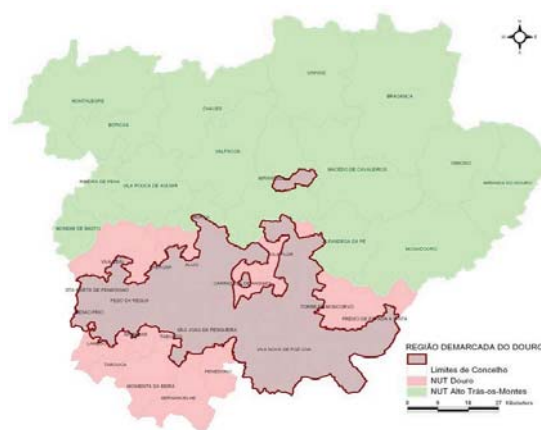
VINHAIS

BRAGANÇA

MONTALEGRE

CHAVES

BOTICAS

VALPAÇOS

MACEDO DE CAVALEIROS

VIMIOSO

MIRANDA DO DOURO

RIBEIRA DE PENA

VILA POUCA DE AGUIAR

MIRANDELA

MONDIM DE BASTO

ALFÂNDEGA DA FÉ

MOGADOURO

PESO DA RÉGUA

TORRE DE MONCORVO

FREIXO DE ESPADA À CINTA

SÃO JOÃO DA PESQUEIRA

VILA NOVA DE FOZ CÔA

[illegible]

REGIÃO DEMARCADA DO DOURO

Limites de Concelho

NUT Douro

NUT Alto Trás-os-Montes

0 9 18 27 Kilometers